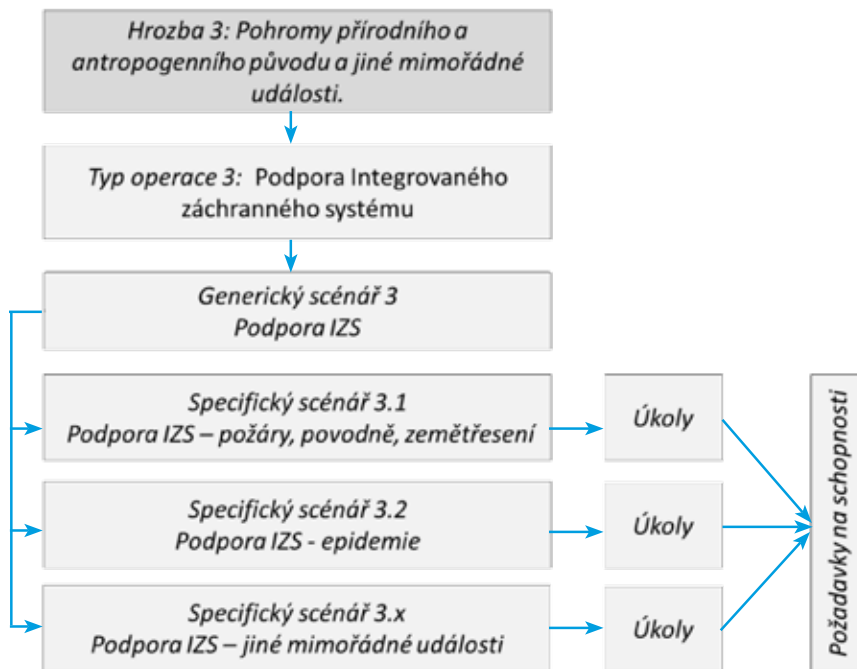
Hrozba 3: Pohromy přírodního a antropogenního původu a jiné mimořádné události.

Typ operace 3: Podpora Integrovaného záchranného systému

Generický scénář 3
Podpora IZS

Specifický scénář 3.1
Podpora IZS – požáry, povodně, zemětřesení

Úkoly

Specifický scénář 3.2
Podpora IZS - epidemie

Úkoly

Specifický scénář 3.x
Podpora IZS – jiné mimořádné události

Úkoly

Požadavky na schopnosti